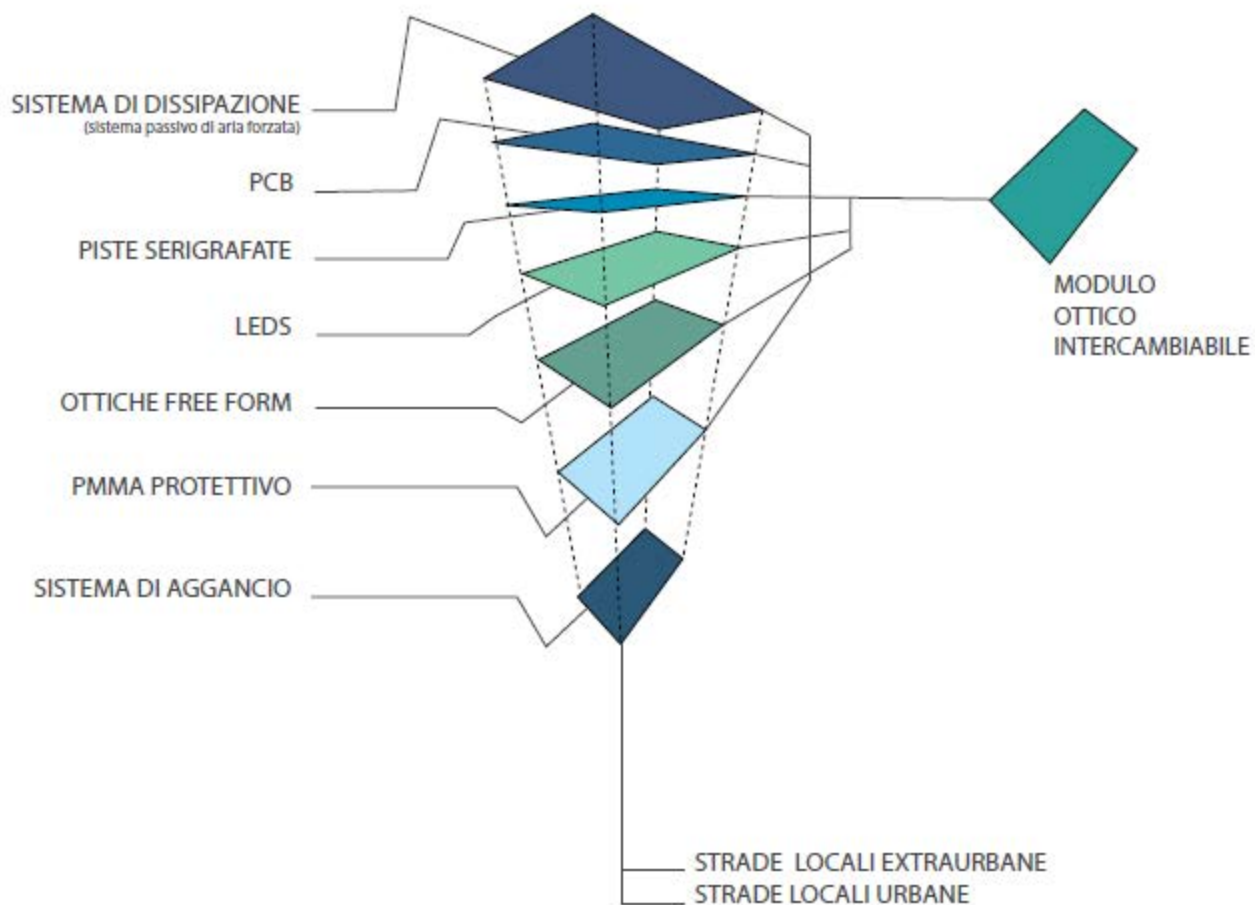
SISTEMA DI DISSIPAZIONE
(sistema passivo di aria forzata)

PCB

PISTE SERIGRAFATE

LEDS

OTTICHE FREE FORM

PMMA PROTETTIVO

SISTEMA DI AGGANCIO

MODULO OTTICO INTERCAMBIABILE

STRADE LOCALI EXTRAURBANE
STRADE LOCALI URBANE